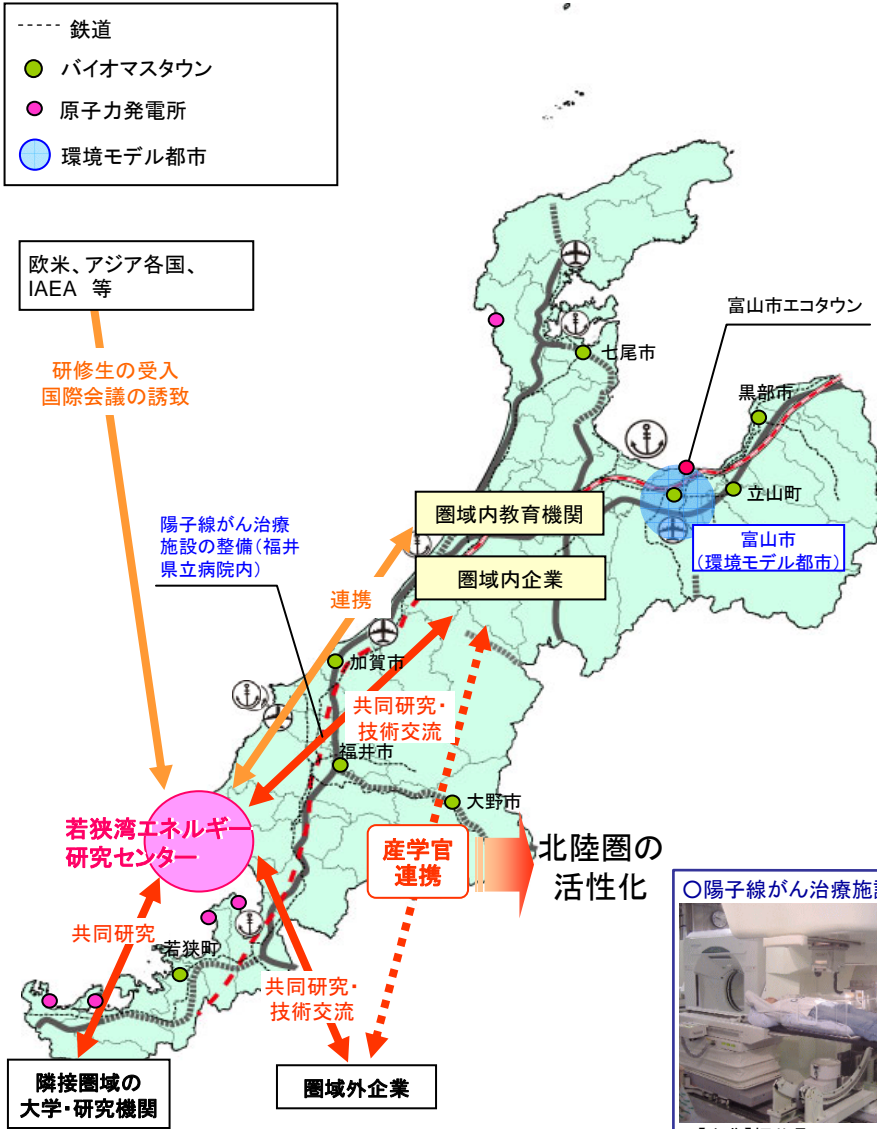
鉄道
バイオマスタウン
原子力発電所
環境モデル都市

欧米、アジア各国、IAEA 等

研修生の受入
国際会議の誘致

富山市エコタウン

七尾市

黒部市

立山町

陽子線がん治療施設の整備(福井県立病院内)

圏域内教育機関

富山市
(環境モデル都市)

圏域内企業

連携

加賀市

共同研究・
技術交流

福井市

大野市

若狭湾エネルギー研究センター

産学官連携

北陸圏の活性化

○陽子線がん治療施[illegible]

共同研究

若狭町

共同研究・
技術交流

隣接圏域の
大学・研究機関

圏域外企業